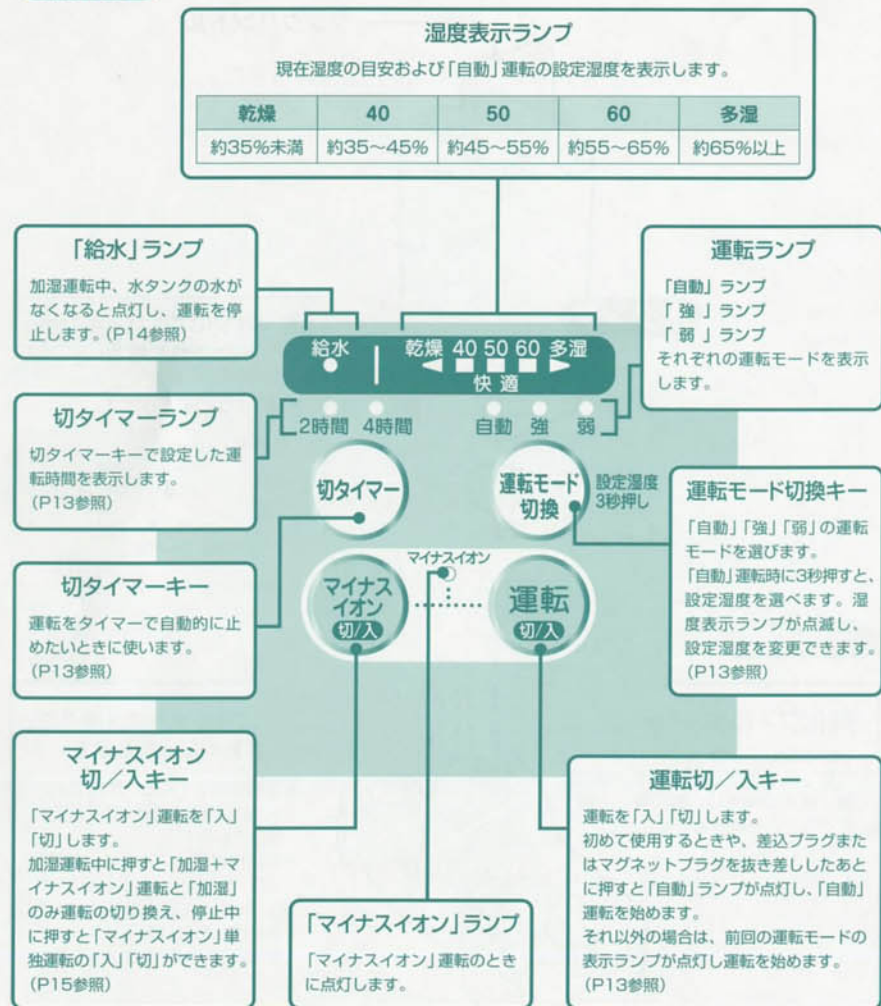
湿度表示ランプ

現在湿度の目安および「自動」運転の設定湿度を表示します。

| 乾燥 | 40 | 50 | 60 | 多湿 |
|---|---|---|---|---|
| 約35%未満 | 約35～45% | 約45～55% | 約55～65% | 約65%以上 |

「給水」ランプ

加湿運転中、水タンクの水がなくなると点灯し、運転を停止します。(P14参照)

運転ランプ

「自動」ランプ
「 強 」ランプ
「 弱 」ランプ
それぞれの運転モードを表示します。

給水

乾燥 40 50 60 多湿
快 適

切タイマーランプ

切タイマーキーで設定した運転時間を表示します。(P13参照)

2時間 4時間

自動 強 弱

切タイマー

運転モード切換

設定湿度 3秒押し

運転モード切換キー

「自動」「強」「弱」の運転モードを選びます。「自動」運転時に3秒押すと、設定湿度を選べます。湿度表示ランプが点滅し、設定湿度を変更できます。(P13参照)

切タイマーキー

運転をタイマーで自動的に止めたいときに使います。(P13参照)

マイナスイオン

マイナスイオン 切/入

運転 切/入

マイナスイオン 切/入キー

「マイナスイオン」運転を「入」「切」します。
加湿運転中に押すと「加湿+マイナスイオン」運転と「加湿」のみ運転の切り換え、停止中に押すと「マイナスイオン」単独運転の「入」「切」ができます。(P15参照)

「マイナスイオン」ランプ

「マイナスイオン」運転のときに点灯します。

運転切/入キー

運転を「入」「切」します。
初めて使用するときや、差込プラグまたはマグネットプラグを抜き差ししたあとに押すと「自動」ランプが点灯し、「自動」運転を始めます。
それ以外の場合は、前回の運転モードの表示ランプが点灯し運転を始めます。(P13参照)